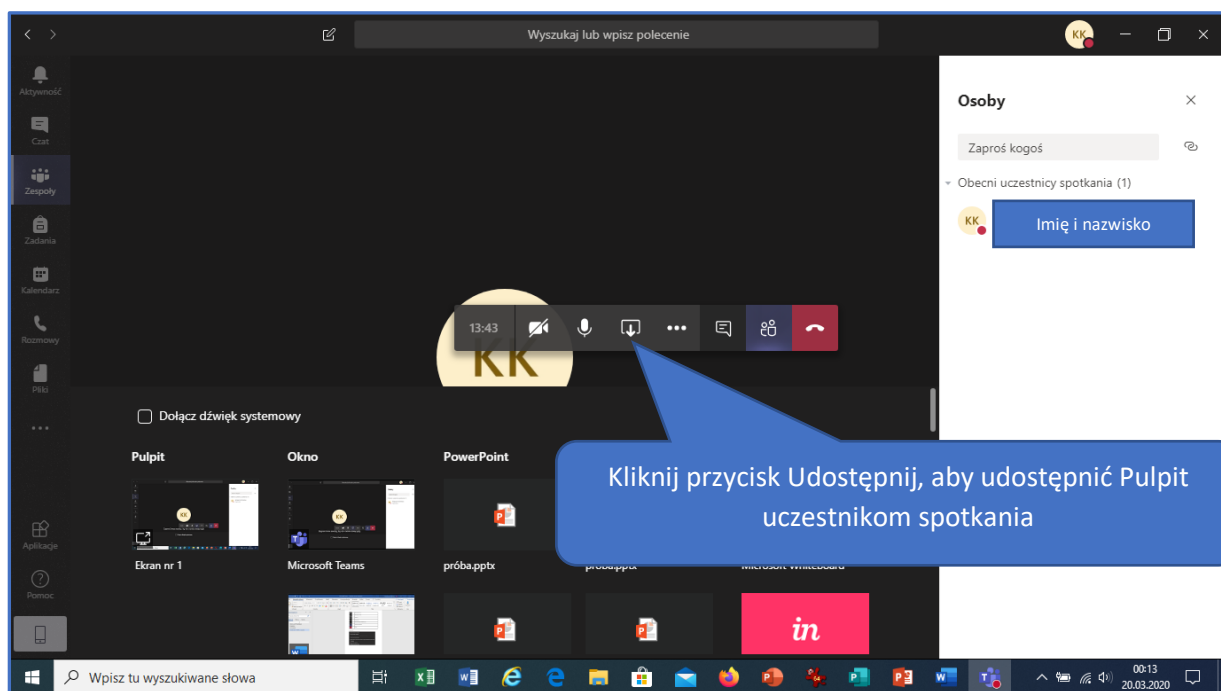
Wyszukaj lub wpisz polecenie

KK

Aktywność

Czat

Zespoły

Zadania

Kalendarz

Rozmowy

Pliki

...

Aplikacje

Pomoc

13:43

KK

Dołącz dźwięk systemowy

Pulpit

Okno

PowerPoint

Ekran nr 1

Microsoft Teams

próba.pptx

próba.pptx

Microsoft Whiteboard

in

Kliknij przycisk Udostępnij, aby udostępnić Pulpit uczestnikom spotkania

Osoby

Zaproś kogoś

Obecni uczestnicy spotkania (1)

KK

Imię i nazwisko

Wpisz tu wyszukiwane słowa

00:13
20.03.2020